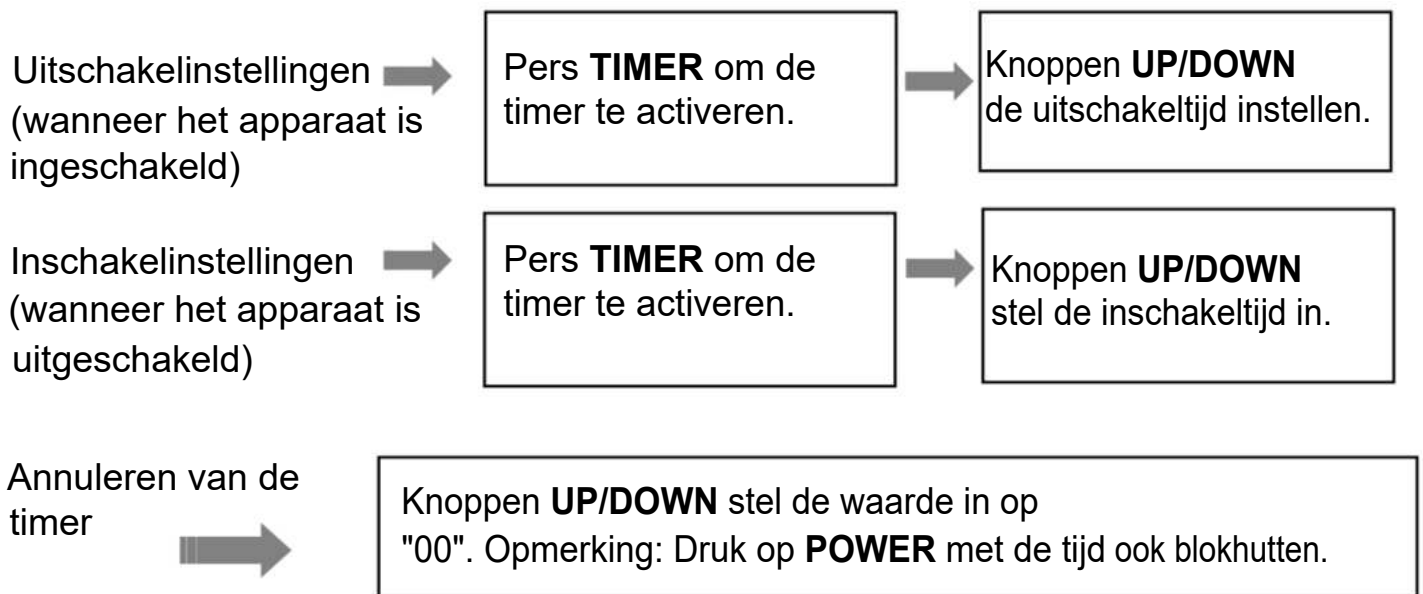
Uitschakelinstellingen (wanneer het apparaat is ingeschakeld)

Pers **TIMER** om de timer te activeren.

Knoppen **UP/DOWN** de uitschakeltijd instellen.

Inschakelinstellingen (wanneer het apparaat is uitgeschakeld)

Pers **TIMER** om de timer te activeren.

Knoppen **UP/DOWN** stel de inschakeltijd in.

Annuleren van de timer

Knoppen **UP/DOWN** stel de waarde in op "00". Opmerking: Druk op **POWER** met de tijd ook blokhutten.